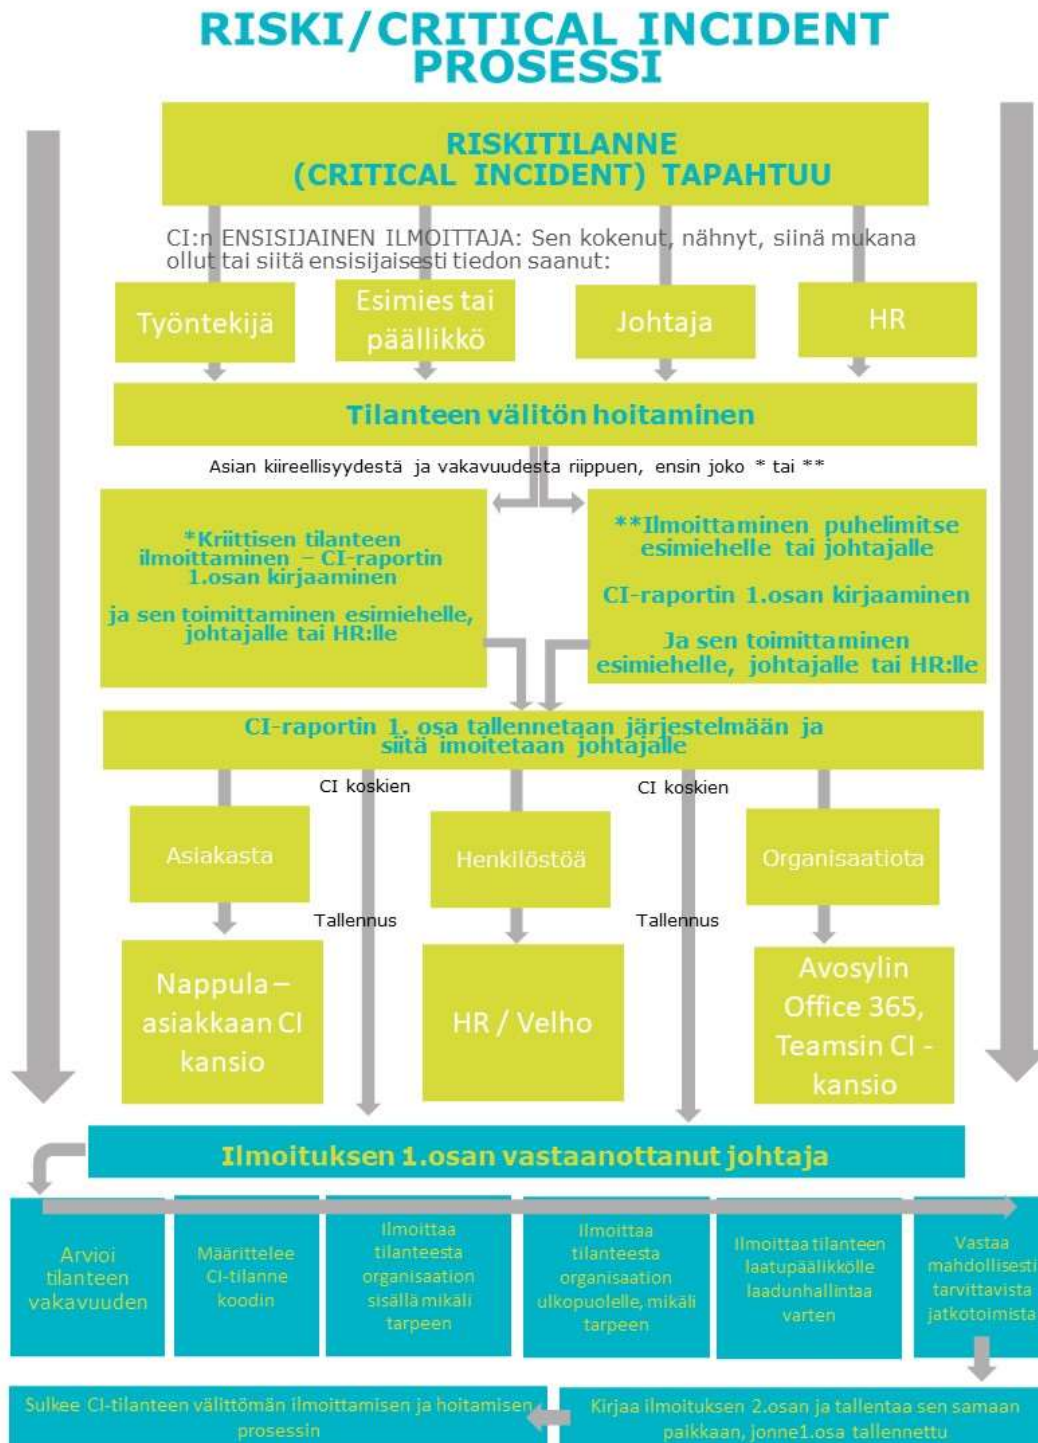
RISKI/CRITICAL INCIDENT PROSESSI

RISKITILANNE (CRITICAL INCIDENT) TAPAHTUU

CI:n ENSISIJAINEN ILMOITTAJA: Sen kokenut, nähnyt, siinä mukana ollut tai siitä ensisijaisesti tiedon saanut:

Työntekijä

Esimies tai päällikkö

Johtaja

HR

Tilanteen välitön hoitaminen

Asian kiireellisyydestä ja vakavuudesta riippuen, ensin joko * tai **

*Kriittisen tilanteen ilmoittaminen – CI-raportin 1.osan kirjaaminen

ja sen toimittaminen esimiehelle, johtajalle tai HR:lle

**Ilmoittaminen puhelimitse esimiehelle tai johtajalle

CI-raportin 1.osan kirjaaminen

Ja sen toimittaminen esimiehelle, johtajalle tai HR:lle

CI-raportin 1. osa tallennetaan järjestelmään ja siitä imoitetaan johtajalle

CI koskien

CI koskien

Asiakasta

Henkilöstöä

Organisaatiota

Tallennus

Tallennus

Nappula – asiakkaan CI kansio

HR / Velho

Avosylin Office 365, Teamsin CI -kansio

Ilmoituksen 1.osan vastaanottanut johtaja

Arvioi tilanteen vakavuuden

Määrittelee CI-tilanne koodin

Ilmoittaa tilanteesta organisaation sisällä mikäli tarpeen

Ilmoittaa tilanteesta organisaation ulkopuolelle, mikäli tarpeen

Ilmoittaa tilanteen laatupäälikölle laadunhallintaa varten

Vastaa mahdollisesti tarvittavista jatkotoimista

Sulkee CI-tilanteen välittömän ilmoittamisen ja hoitamisen prosessin

Kirjaa ilmoituksen 2.osan ja tallentaa sen samaan paikkaan, jonne1.osa tallennettu